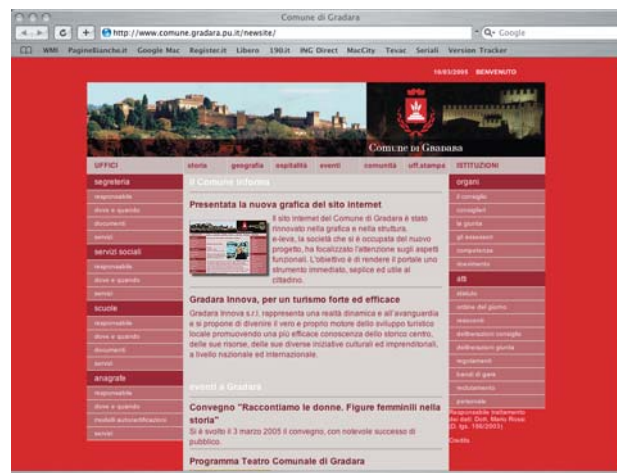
Comune di Gradara

http://www.comune.gradara.pu.it/newsite/

Google

WMi PagineBianche.it Google Mac Register.it Libero 190.it ING Direct MacCity Tevac Seriali Version Tracker

10/03/2005 BENVENUTO

Comune di Gradara

UFFICI storia geografia ospitalità eventi comunità uff.stampa ISTITUZIONI

segreteria
responsabile
dove e quando
documenti
servizi

servizi sociali
responsabile
dove e quando
servizi

scuole
responsabile
dove e quando
documenti
servizi

anagrafe
responsabile
dove e quando
moduli autocertificazioni
servizi

Il Comune informa

Presentata la nuova grafica del sito internet

Il sito internet del Comune di Gradara è stato rinnovato nella grafica e nella struttura. e-leva, la società che si è occupata del nuovo progetto, ha focalizzato l'attenzione sugli aspetti funzionali. L'obiettivo è di rendere il portale uno strumento immediato, semplice ed utile al cittadino.

Gradara Innova, per un turismo forte ed efficace

Gradara Innova s.r.l. rappresenta una realtà dinamica e all'avanguardia e si propone di divenire il vero e proprio motore dello sviluppo turistico locale promuovendo una più efficace conoscenza dello storico centro, delle sue risorse, delle sue diverse iniziative culturali ed imprenditoriali, a livello nazionale ed internazionale.

eventi a Gradara

Convegno "Raccontiamo le donne. Figure femminili nella storia"

Si è svolto il 3 marzo 2005 il convegno, con notevole successo di pubblico.

Programma Teatro Comunale di Gradara

organi
il consiglio
consiglieri
la giunta
gli assessori
competenze
documenti

atti
statuto
ordine del giorno
resoconti
deliberazioni consiglio
deliberazioni giunta
regolamenti
bandi di gara
modulistica
personale

Responsabile trattamento dei dati: Dott. Mario Rossi (D. lgs. 196/2003)

Credits